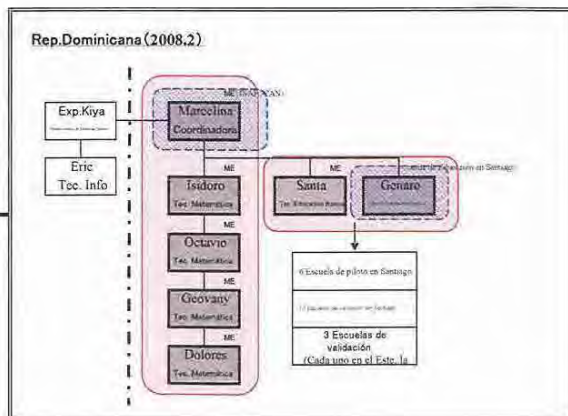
Rep.Dominicana (2008.2)

ME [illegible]

Exp.Kiya
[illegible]

Eric
Tec. Info

Marcelina
Coordinadora

ME

Isidoro
Tec. Matemática

ME

Octavio
Tec. Matemática

ME

Geovany
Tec. Matemática

ME

Dolores
Tec. Matemática

ME

Santa
Tec. Educación Básica

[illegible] en Santiago

Genaro
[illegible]

6 Escuela de piloto en Santiago

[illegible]

3 Escuelas de validación
(Cada uno en el Este, la